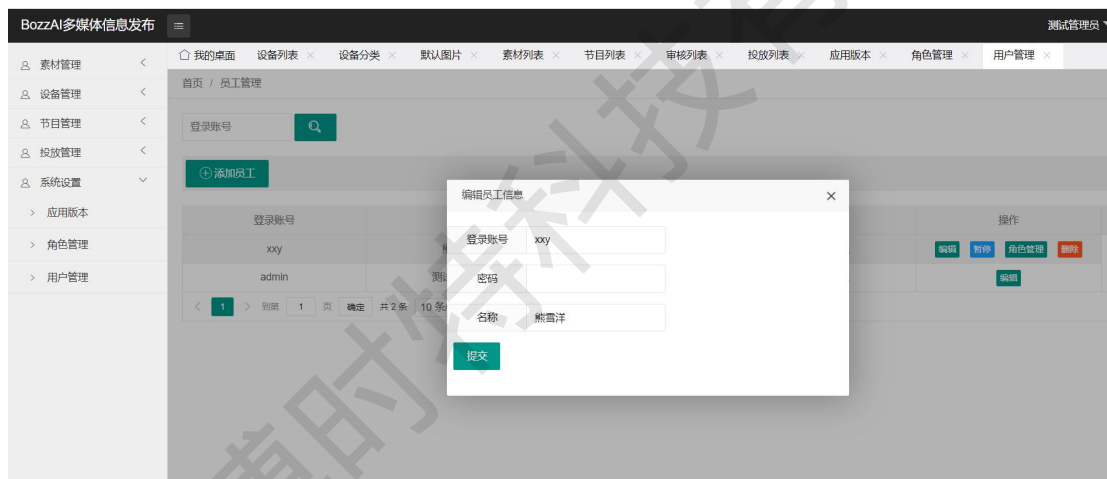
BozzAI多媒体信息发布 ≡ 测试管理员

素材管理 <
设备管理 <
节目管理 <
投放管理 <
系统设置 ∨
› 应用版本
› 角色管理
› 用户管理

我的桌面 设备列表 × 设备分类 × 默认图片 × 素材列表 × 节目列表 × 审核列表 × 投放列表 × 应用版本 × 角色管理 × 用户管理 ×

首页 / 员工管理

登录账号

⊕添加员工

| 登录账号 | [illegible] | 操作 |
|---|---|---|
| xxy | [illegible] | 编辑 暂停 角色管理 删除 |
| admin | 测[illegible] | 编辑 |

< 1 > 到第 1 页 确定 共 2 条 10 条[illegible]

编辑员工信息 ×

登录账号 xxy
密码
名称 熊雪洋
提交

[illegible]时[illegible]科技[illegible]